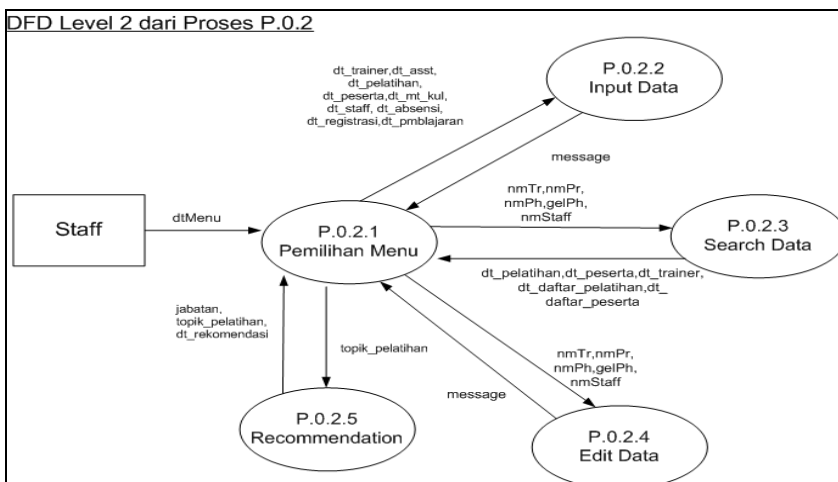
DFD Level 2 dari Proses P.0.2

dt_trainer,dt_asst, dt_pelatihan, dt_peserta,dt_mt_kul, dt_staff, dt_absensi, dt_registrasi,dt_pmblajaran

P.0.2.2
Input Data

message

Staff

dtMenu

P.0.2.1
Pemilihan Menu

nmTr,nmPr, nmPh,gelPh, nmStaff

P.0.2.3
Search Data

dt_pelatihan,dt_peserta,dt_trainer, dt_daftar_pelatihan,dt_ daftar_peserta

jabatan, topik_pelatihan, dt_rekomendasi

topik_pelatihan

nmTr,nmPr, nmPh,gelPh, nmStaff

message

P.0.2.5
Recommendation

P.0.2.4
Edit Data